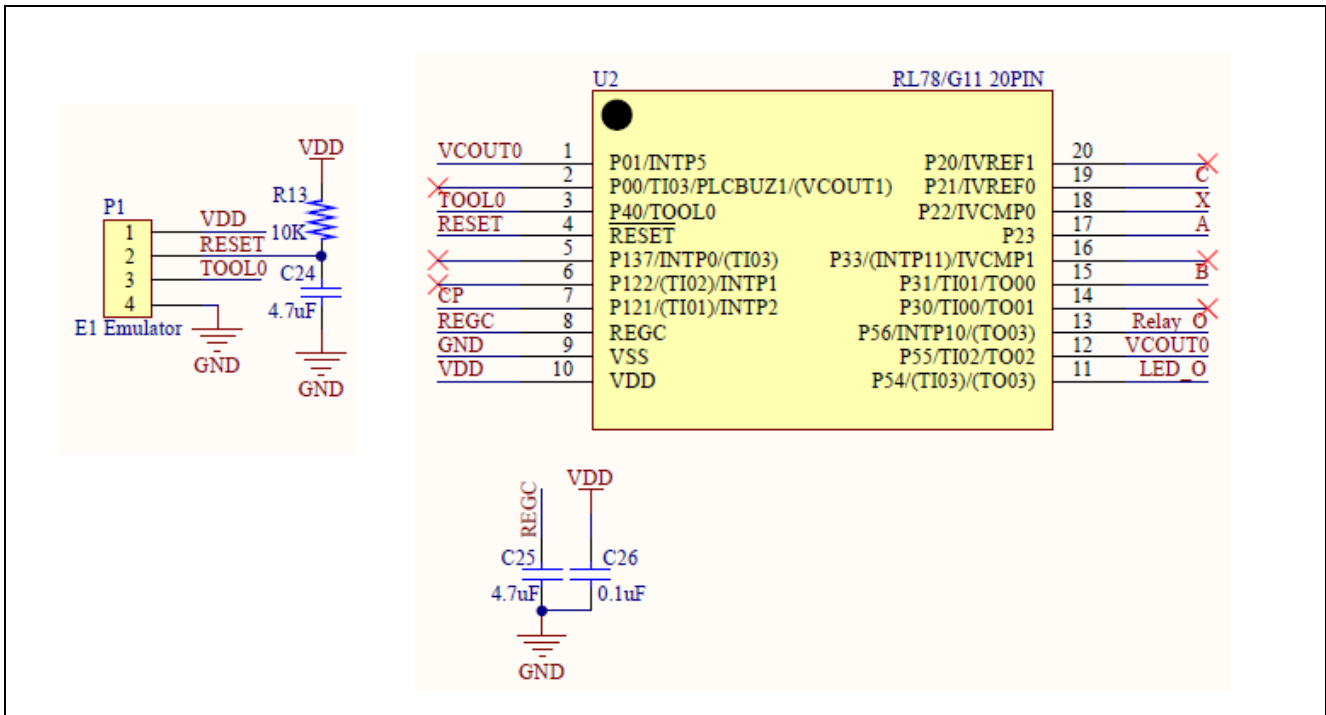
VDD
R13
10K
C24
4.7uF
GND
P1
1
2
3
4
VDD
RESET
TOOL0
E1 Emulator
GND

U2
RL78/G11 20PIN
VCOUT0
TOOL0
RESET
CP
REGC
GND
VDD
1
2
3
4
5
6
7
8
9
10
P01/INTP5
P00/TI03/PLCBUZ1/(VCOUT1)
P40/TOOL0
RESET
P137/INTP0/(TI03)
P122/(TI02)/INTP1
P121/(TI01)/INTP2
REGC
VSS
VDD
P20/IVREF1
P21/IVREF0
P22/IVCMP0
P23
P33/(INTP11)/IVCMP1
P31/TI01/TO00
P30/TI00/TO01
P56/INTP10/(TO03)
P55/TI02/TO02
P54/(TI03)/(TO03)
20
19
18
17
16
15
14
13
12
11
C
X
A
B
Relay_O
VCOUT0
LED_O

REGC
VDD
C25
4.7uF
C26
0.1uF
GND